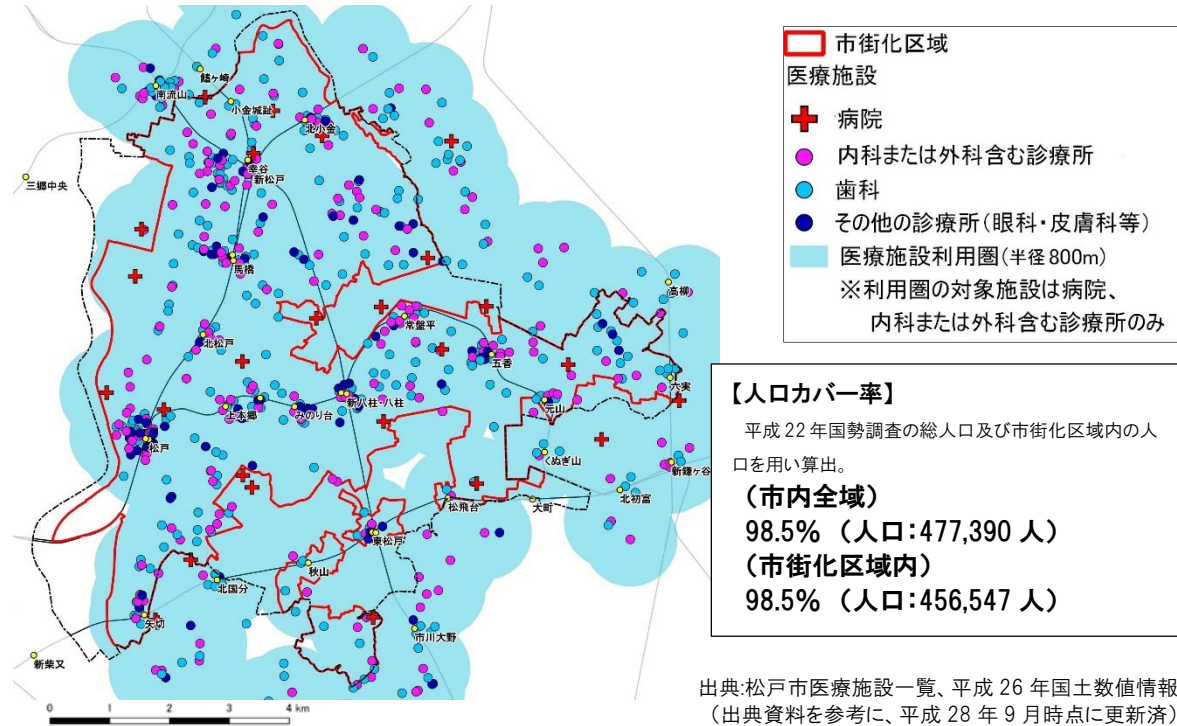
市街化区域
医療施設
病院
内科または外科含む診療所
歯科
その他の診療所(眼科・皮膚科等)
医療施設利用圏(半径 800m)
※利用圏の対象施設は病院、内科または外科含む診療所のみ

鰭ヶ崎
南流山
小金城趾
北小金
幸谷
新松戸
三郷中央
馬橋
高柳
常盤平
北松戸
五香
六実
上本郷
みのり台
新八柱・八柱
元山
松戸
くぬぎ山
新鎌ヶ谷
北初富
松飛台
大町
東松戸
秋山
北国分
矢切
市川大野
新柴又

【人口カバー率】
平成 22 年国勢調査の総人口及び市街化区域内の人口を用い算出。
(市内全域)
98.5% (人口:477,390 人)
(市街化区域内)
98.5% (人口:456,547 人)

出典:松戸市医療施設一覧、平成 26 年国土数値情報
(出典資料を参考に、平成 28 年 9 月時点に更新済)

0 1 2 3 4 km